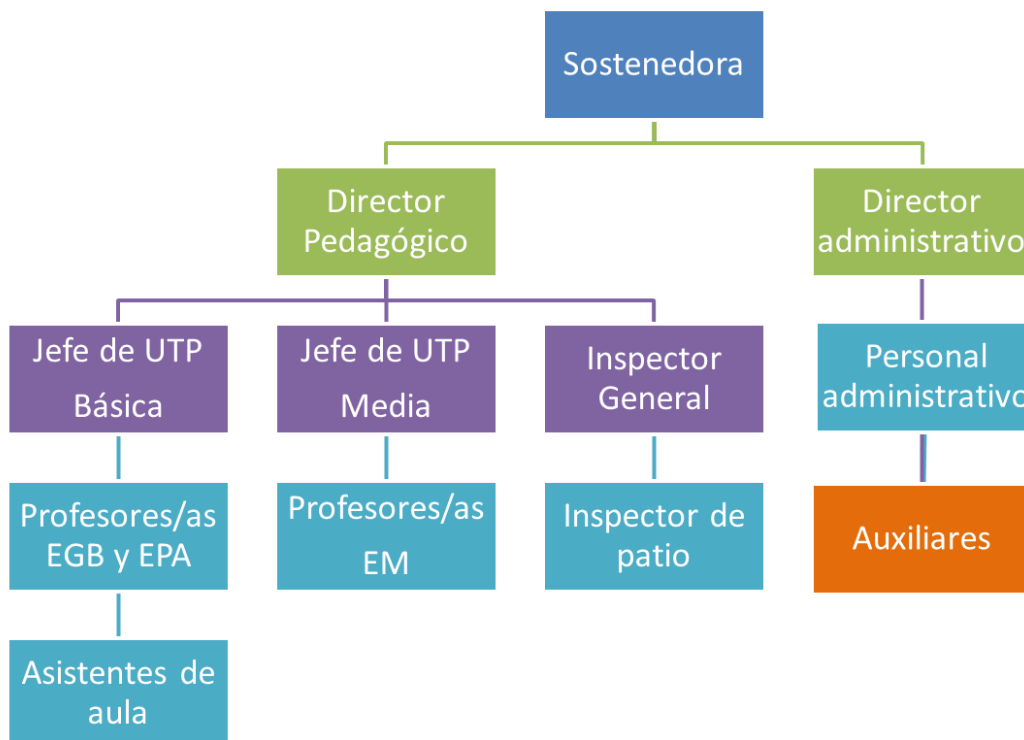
Sostenedora

Director Pedagógico

Director administrativo

Jefe de UTP Básica

Jefe de UTP Media

Inspector General

Personal administrativo

Profesores/as EGB y EPA

Profesores/as EM

Inspector de patio

Auxiliares

Asistentes de aula